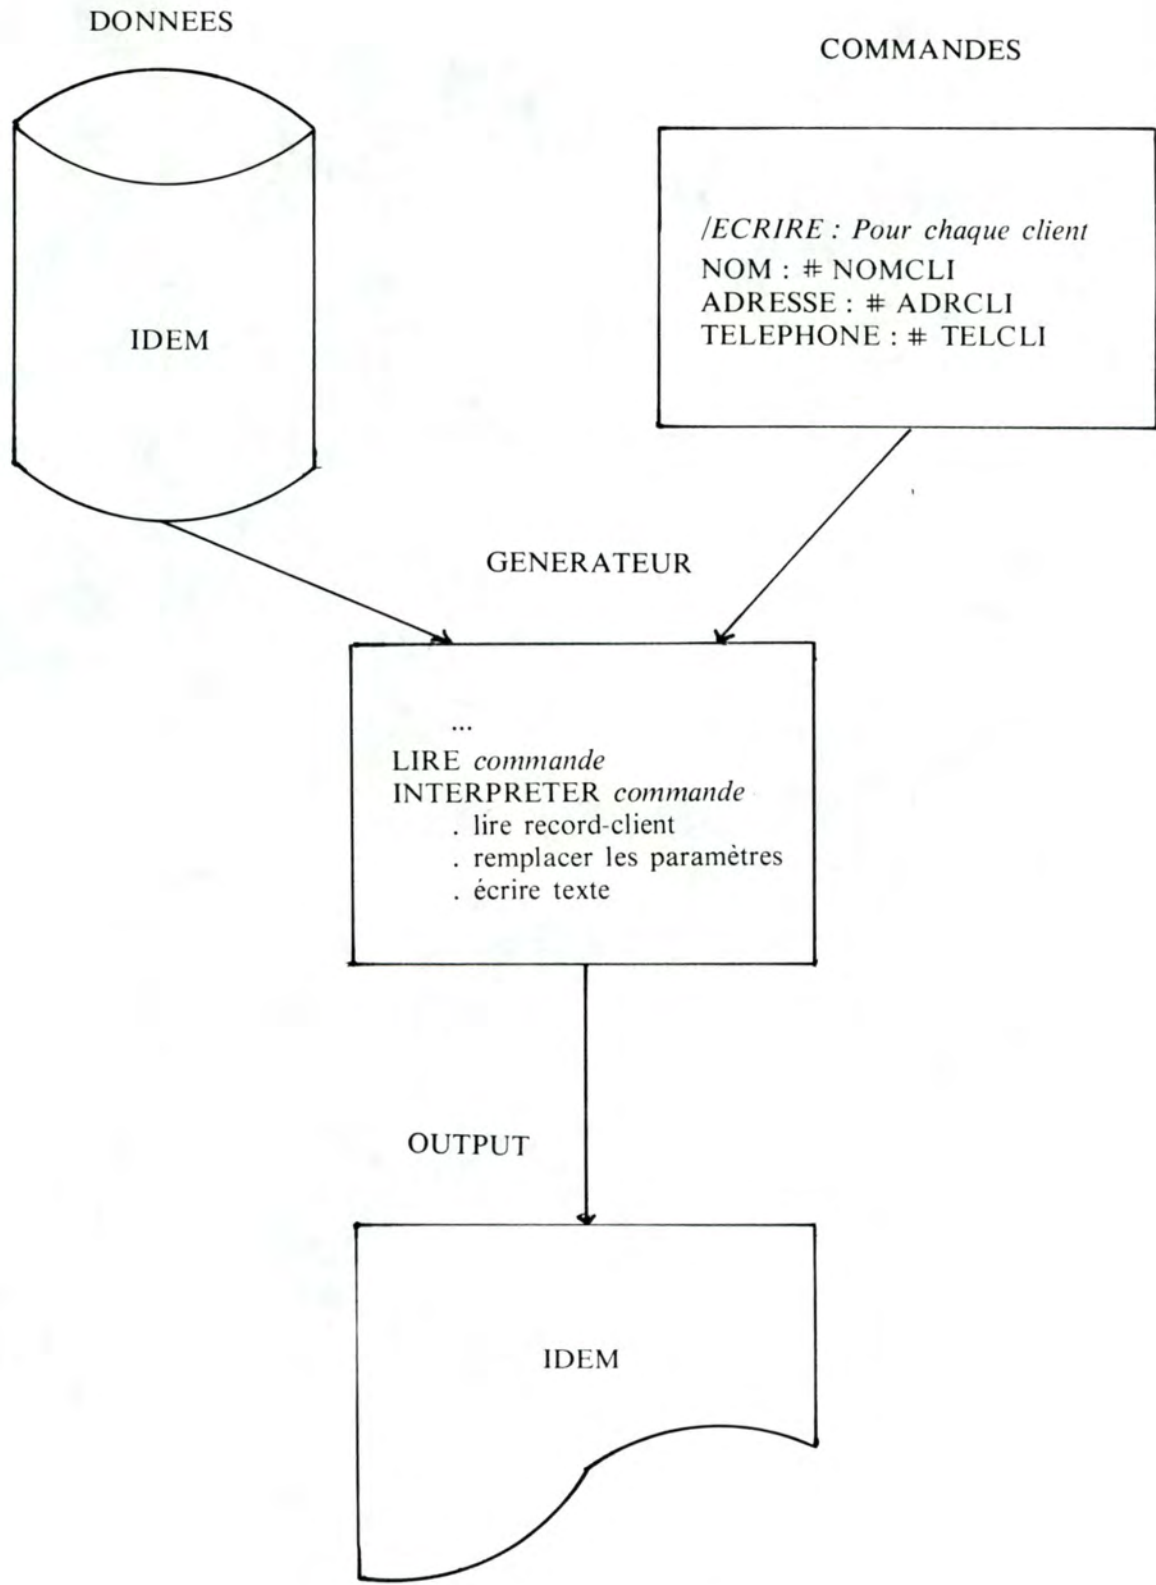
DONNEES

COMMANDES

IDEM

/ECRIRE : Pour chaque client
NOM : # NOMCLI
ADRESSE : # ADRCLI
TELEPHONE : # TELCLI

GENERATEUR

...
LIRE commande
INTERPRETER commande
. lire record-client
. remplacer les paramètres
. écrire texte

OUTPUT

IDEM